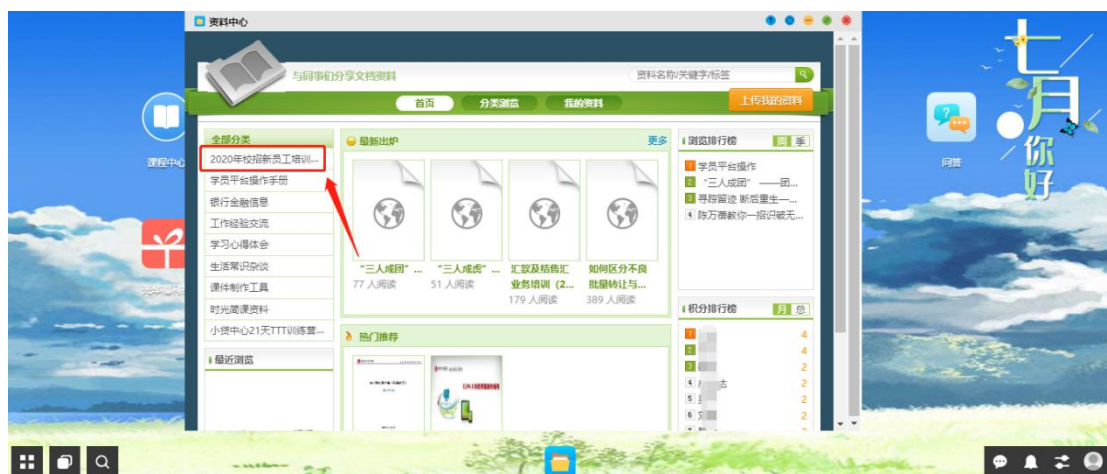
资料中心

与同事们分享文档资料

资料名称/关键字/标签

首页 分类浏览 我的资料

上传我的资料

课程中心

问答

七月你好

全部分类
2020年校招新员工培训...
学员平台操作手册
银行金融信息
工作经验交流
学习心得体会
生活常识杂谈
课件制作工具
时光简课资料
小贷中心21天TTT训练营...

最近浏览

最新出炉 更多

"三人成团"... 77 人阅读
"三人成虎"... 51 人阅读
汇款及结售汇业务培训（2... 179 人阅读
如何区分不良批量转让与... 389 人阅读

热门推荐

浏览排行榜 周 季
1 学员平台操作
2 "三人成团" ——团...
3 寻踪留迹 断后重生—...
4 陈万意教你一招识破无...

积分排行榜 月 总
1 4
2 4
3 2
4 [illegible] 2
5 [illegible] 2
6 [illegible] 2